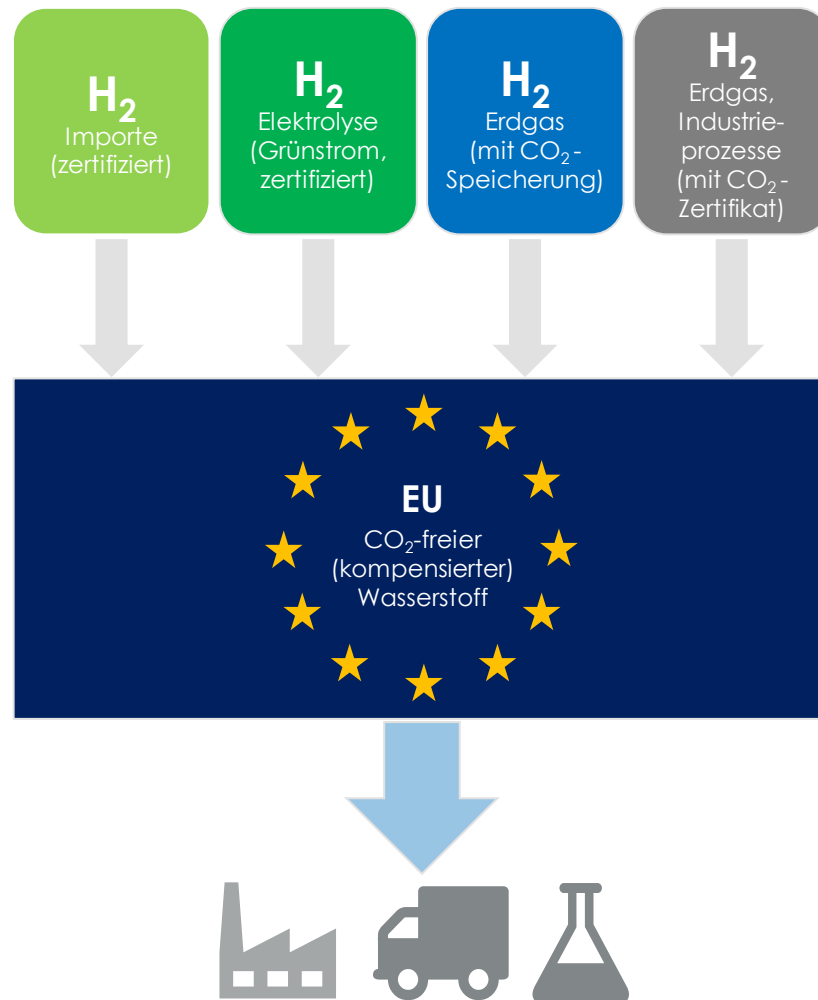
$H_2$
Importe (zertifiziert)

$H_2$
Elektrolyse (Grünstrom, zertifiziert)

$H_2$
Erdgas (mit $CO_2$-Speicherung)

$H_2$
Erdgas, Industrieprozesse (mit $CO_2$-Zertifikat)

EU
$CO_2$-freier (kompensierter) Wasserstoff